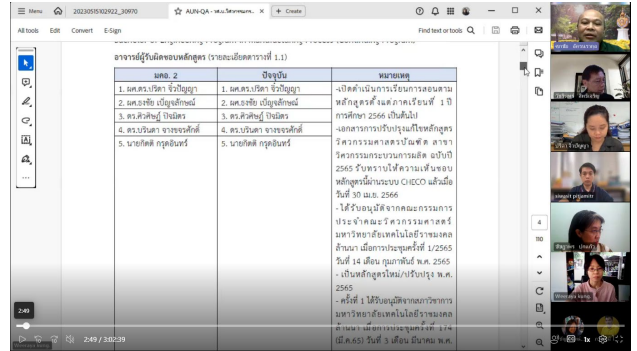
Menu 20230515102922_30970 AUN-QA - รศ.ม.วิศวกรรมฯ... × + Create

All tools Edit Convert E-Sign Find text or tools

อาจารย์ผู้รับผิดชอบหลักสูตร (รายละเอียดตาราง 1.1)

| มคอ. 2 | ปัจจุบัน | หมายเหตุ |
|---|---|---|
| 1. ผศ.ดร.ปริดา จิ๋วปัญญา | 1. ผศ.ดร.ปริดา จิ๋วปัญญา | -เปิดดำเนินการเรียนการสอนตามหลักสูตรตั้งแต่ภาคเรียนที่ 1 ปีการศึกษา 2566 เป็นต้นไป |
| 2. ผศ.อรชัย เบ็ญจลักษณ์ | 2. ผศ.อรชัย เบ็ญจลักษณ์ | -เอกสารการปรับปรุงแก้ไขหลักสูตร วิศวกรรมศาสตรบัณฑิต สาขาวิศวกรรมกระบวนการผลิต ฉบับปี 2565 รับทราบให้ความเห็นชอบหลักสูตรนี้ผ่านระบบ CHECO แล้วเมื่อวันที่ 30 เม.ย. 2566 |
| 3. ดร.ศิวพัฒฐ์ ปิ่นมิตร | 3. ดร.ศิวพัฒฐ์ ปิ่นมิตร | -ได้รับอนุมัติจากคณะกรรมการประจำคณะวิศวกรรมศาสตร์ มหาวิทยาลัยเทคโนโลยีราชมงคลล้านนา เมื่อการประชุมครั้งที่ 1/2565 วันที่ 14 เดือน กุมภาพันธ์ พ.ศ. 2565 |
| 4. ดร.บริบดา จางของศักดิ์ | 4. ดร.บริบดา จางของศักดิ์ | - เป็นหลักสูตรใหม่/ปรับปรุง พ.ศ. 2565 |
| 5. นายกิตติ กรุดอินทร์ | 5. นายกิตติ กรุดอินทร์ | - ครั้งที่ 1 ได้รับอนุมัติจากสภาวิชาการมหาวิทยาลัยเทคโนโลยีราชมงคลล้านนา เมื่อการประชุมครั้งที่ 1/4 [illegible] |

2:49
2:49 / 3:02:39